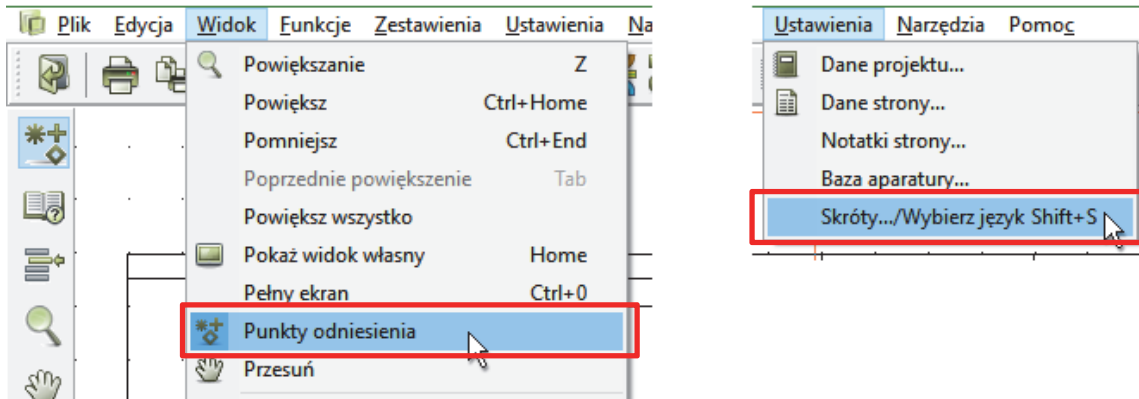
Plik Edycja Widok Funkcje Zestawienia Ustawienia Na

Powiększanie Z
Powiększ Ctrl+Home
Pomniejsz Ctrl+End
Poprzednie powiększenie Tab
Powiększ wszystko
Pokaż widok własny Home
Pełny ekran Ctrl+0
Punkty odniesienia
Przesuń

Ustawienia Narzędzia Pomoc

Dane projektu...
Dane strony...
Notatki strony...
Baza aparatury...
Skróty.../Wybierz język Shift+S